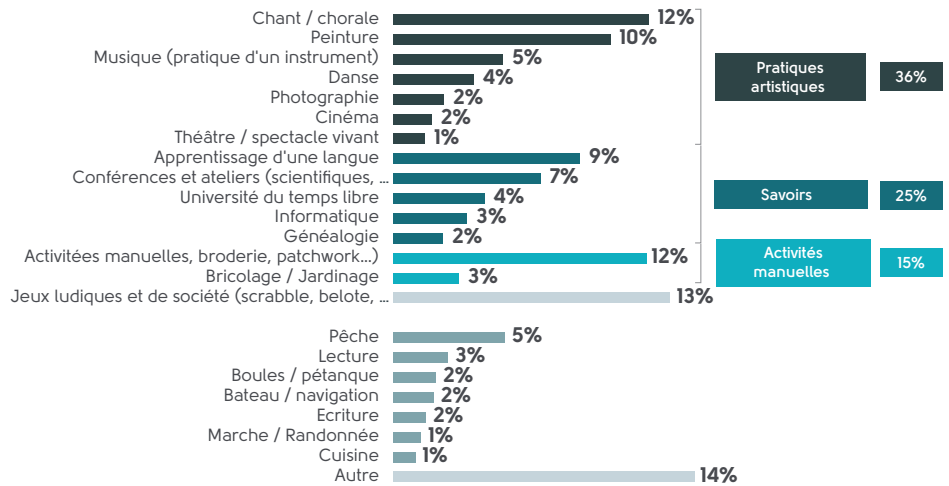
Chant / chorale 12%
Peinture 10%
Musique (pratique d'un instrument) 5%
Danse 4%
Photographie 2%
Cinéma 2%
Théâtre / spectacle vivant 1%
Apprentissage d'une langue 9%
Conférences et ateliers (scientifiques, ... 7%
Université du temps libre 4%
Informatique 3%
Généalogie 2%
Activitées manuelles, broderie, patchwork...) 12%
Bricolage / Jardinage 3%
Jeux ludiques et de société (scrabble, belote, ... 13%

Pêche 5%
Lecture 3%
Boules / pétanque 2%
Bateau / navigation 2%
Ecriture 2%
Marche / Randonnée 1%
Cuisine 1%
Autre 14%

Pratiques artistiques 36%
Savoirs 25%
Activités manuelles 15%